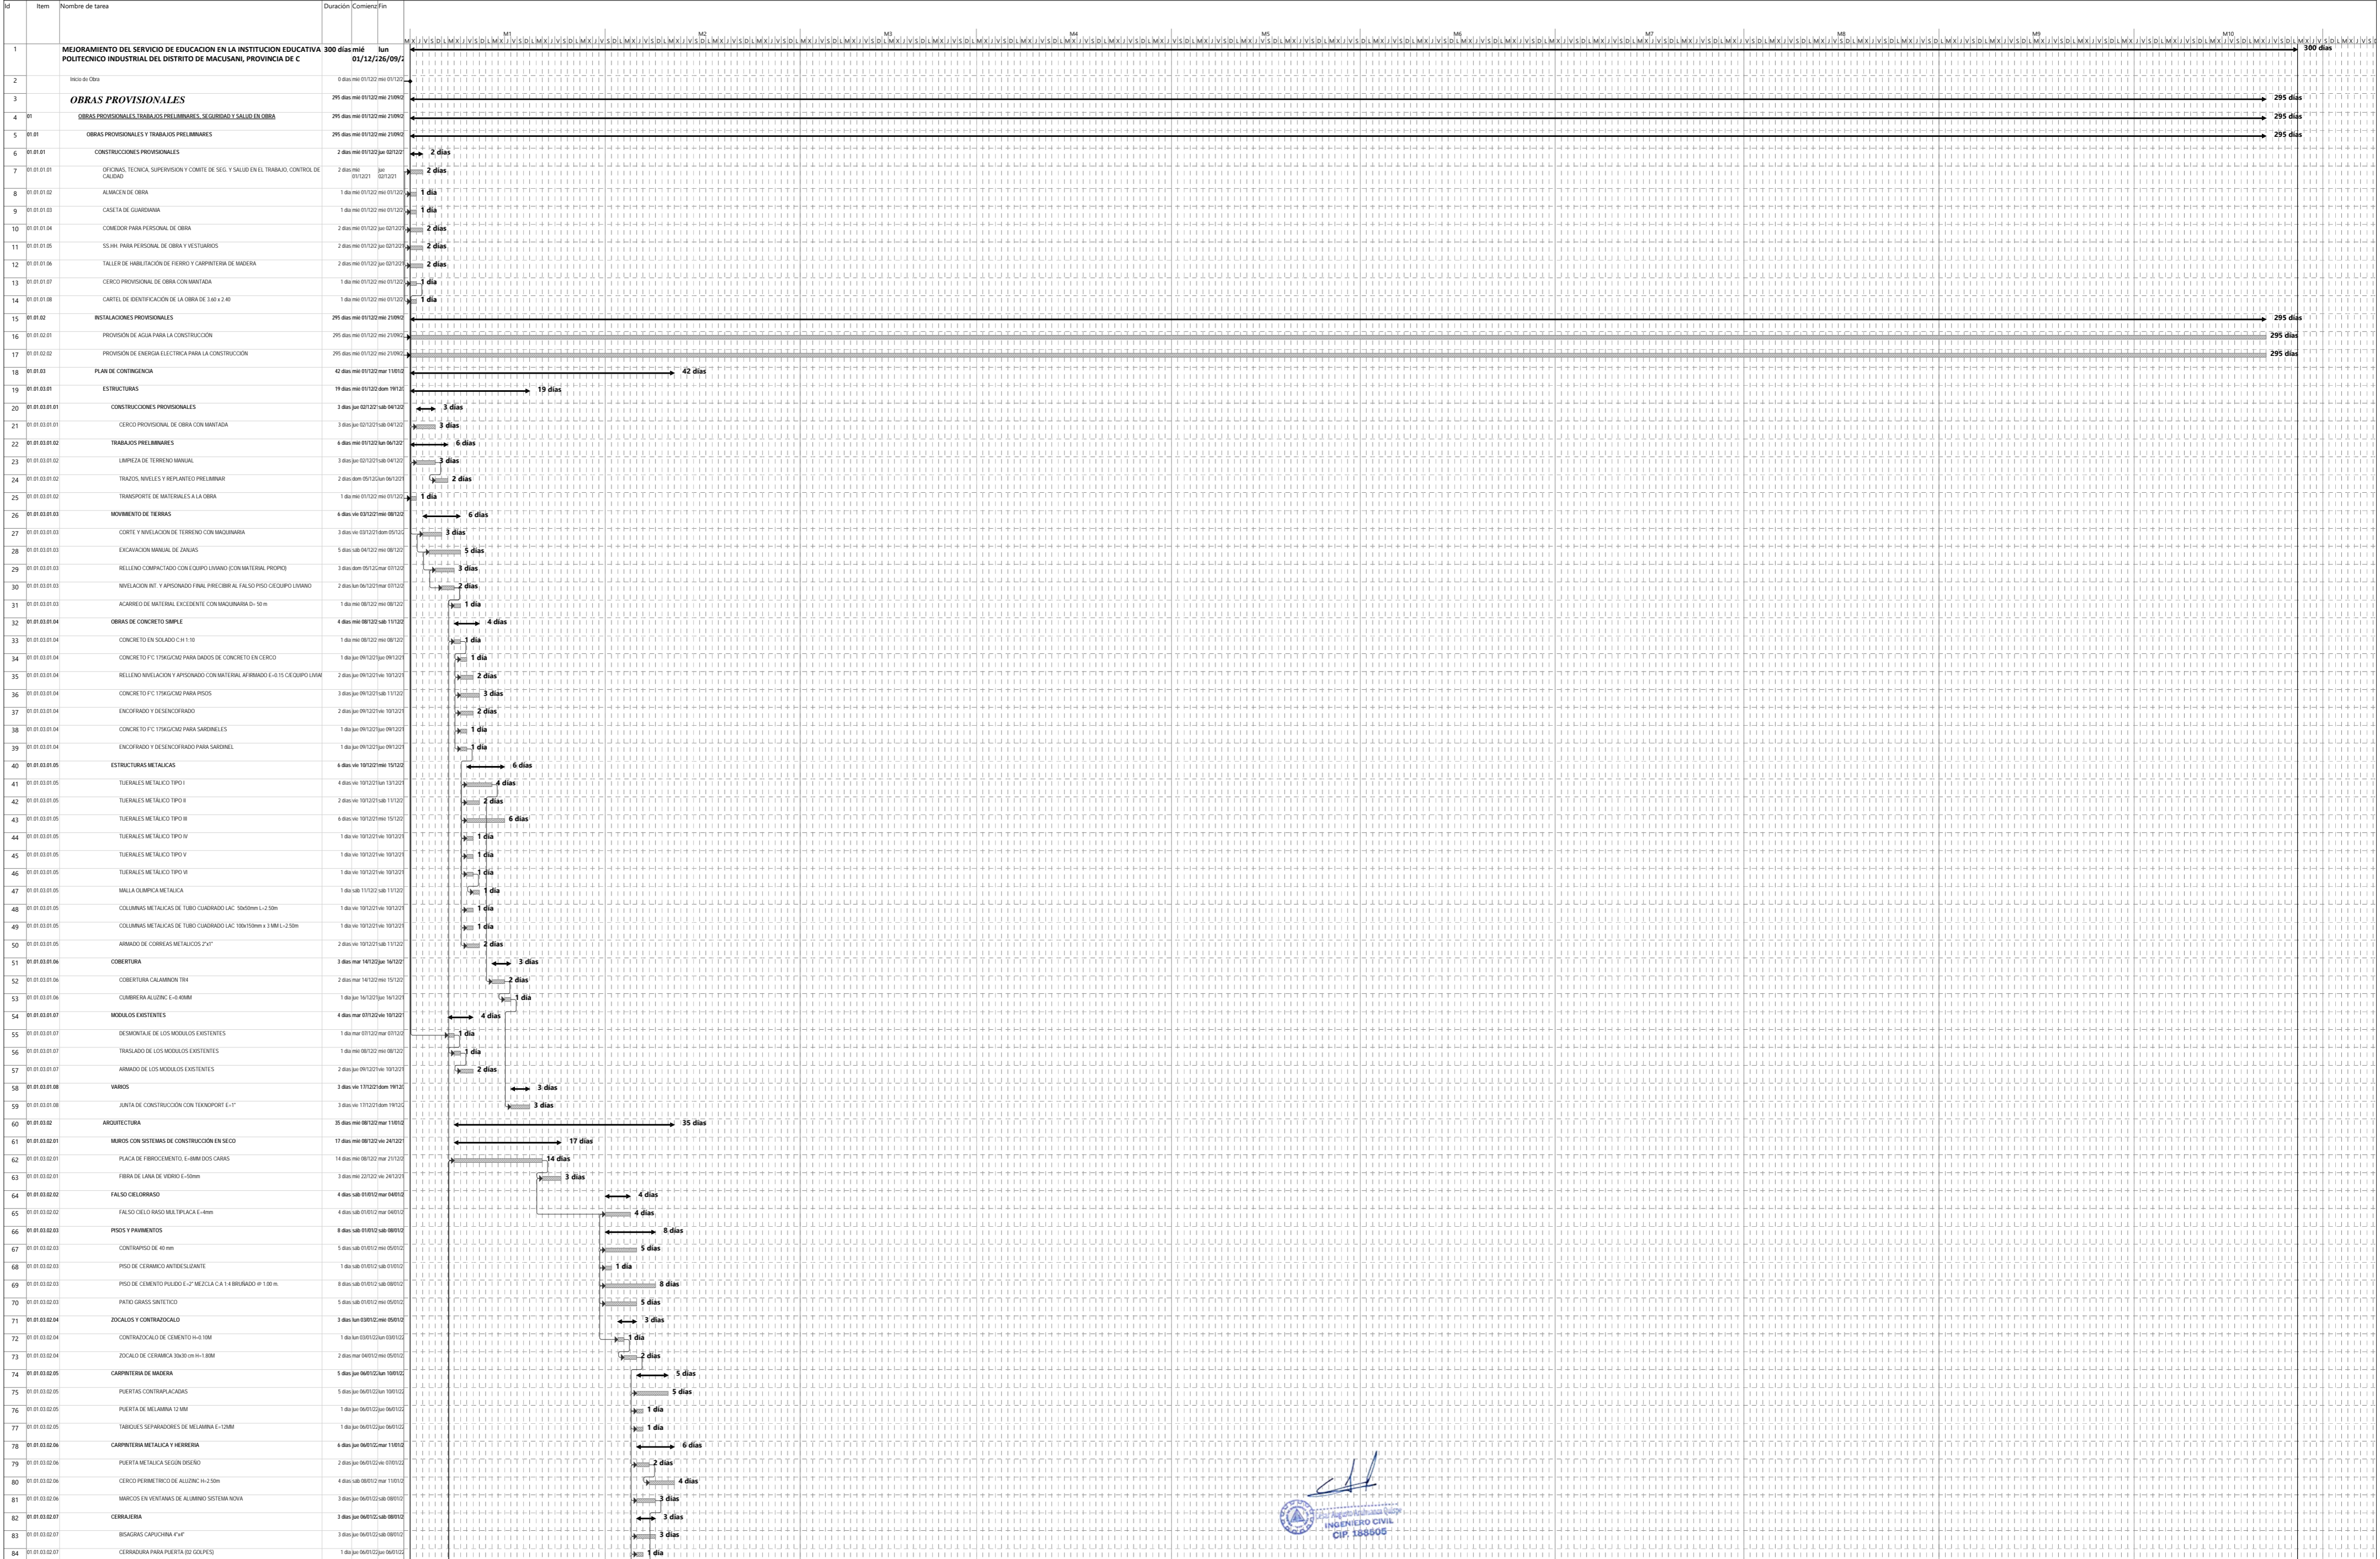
| Id | Item | Nombre de tarea | Duración | Comienzo | Fin |
|---|---|---|---|---|---|
| 1 | | MEJORAMIENTO DEL SERVICIO DE EDUCACION EN LA INSTITUCION EDUCATIVA POLITECNICO INDUSTRIAL DEL DISTRITO DE MACUSANI, PROVINCIA DE C | 300 días | mié 01/12/2 | lun 26/09/2 |
| 2 | | Inicio de Obra | 0 días | mié 01/12/2 | mié 01/12/2 |
| 3 | | OBRAS PROVISIONALES | 295 días | mié 01/12/2 | mié 21/09/2 |
| 4 | 01 | OBRAS PROVISIONALES,TRABAJOS PRELIMINARES, SEGURIDAD Y SALUD EN OBRA | 295 días | mié 01/12/2 | mié 21/09/2 |
| 5 | 01.01 | OBRAS PROVISIONALES Y TRABAJOS PRELIMINARES | 295 días | mié 01/12/2 | mié 21/09/2 |
| 6 | 01.01.01 | CONSTRUCCIONES PROVISIONALES | 2 días | mié 01/12/2 | jue 02/12/2 |
| 7 | 01.01.01.01 | OFICINAS, TECNICA, SUPERVISION Y COMITE DE SEG. Y SALUD EN EL TRABAJO, CONTROL DE CALIDAD | 2 días | mié 01/12/21 | jue 02/12/21 |
| 8 | 01.01.01.02 | ALMACEN DE OBRA | 1 día | mié 01/12/2 | mié 01/12/2 |
| 9 | 01.01.01.03 | CASETA DE GUARDIANIA | 1 día | mié 01/12/2 | mié 01/12/2 |
| 10 | 01.01.01.04 | COMEDOR PARA PERSONAL DE OBRA | 2 días | mié 01/12/2 | jue 02/12/2 |
| 11 | 01.01.01.05 | SS.HH. PARA PERSONAL DE OBRA Y VESTUARIOS | 2 días | mié 01/12/2 | jue 02/12/2 |
| 12 | 01.01.01.06 | TALLER DE HABILITACIÓN DE FIERRO Y CARPINTERIA DE MADERA | 2 días | mié 01/12/2 | jue 02/12/2 |
| 13 | 01.01.01.07 | CERCO PROVISIONAL DE OBRA CON MANTADA | 1 día | mié 01/12/2 | mié 01/12/2 |
| 14 | 01.01.01.08 | CARTEL DE IDENTIFICACIÓN DE LA OBRA DE 3.60 x 2.40 | 1 día | mié 01/12/2 | mié 01/12/2 |
| 15 | 01.01.02 | INSTALACIONES PROVISIONALES | 295 días | mié 01/12/2 | mié 21/09/2 |
| 16 | 01.01.02.01 | PROVISIÓN DE AGUA PARA LA CONSTRUCCIÓN | 295 días | mié 01/12/2 | mié 21/09/2 |
| 17 | 01.01.02.02 | PROVISIÓN DE ENERGIA ELECTRICA PARA LA CONSTRUCCIÓN | 295 días | mié 01/12/2 | mié 21/09/2 |
| 18 | 01.01.03 | PLAN DE CONTINGENCIA | 42 días | mié 01/12/2 | mar 11/01/2 |
| 19 | 01.01.03.01 | ESTRUCTURAS | 19 días | mié 01/12/2 | dom 19/12/2 |
| 20 | 01.01.03.01.01 | CONSTRUCCIONES PROVISIONALES | 3 días | jue 02/12/2 | sáb 04/12/2 |
| 21 | 01.01.03.01.01 | CERCO PROVISIONAL DE OBRA CON MANTADA | 3 días | jue 02/12/2 | sáb 04/12/2 |
| 22 | 01.01.03.01.02 | TRABAJOS PRELIMINARES | 6 días | mié 01/12/2 | lun 06/12/2 |
| 23 | 01.01.03.01.02 | LIMPIEZA DE TERRENO MANUAL | 3 días | jue 02/12/2 | sáb 04/12/2 |
| 24 | 01.01.03.01.02 | TRAZOS, NIVELES Y REPLANTEO PRELIMINAR | 2 días | dom 05/12/2 | lun 06/12/2 |
| 25 | 01.01.03.01.02 | TRANSPORTE DE MATERIALES A LA OBRA | 1 día | mié 01/12/2 | mié 01/12/2 |
| 26 | 01.01.03.01.03 | MOVIMIENTO DE TIERRAS | 6 días | vie 03/12/2 | mié 08/12/2 |
| 27 | 01.01.03.01.03 | CORTE Y NIVELACION DE TERRENO CON MAQUINARIA | 3 días | vie 03/12/2 | dom 05/12/2 |
| 28 | 01.01.03.01.03 | EXCAVACION MANUAL DE ZANJAS | 5 días | sáb 04/12/2 | mié 08/12/2 |
| 29 | 01.01.03.01.03 | RELLENO COMPACTADO CON EQUIPO LIVIANO (CON MATERIAL PROPIO) | 3 días | dom 05/12/2 | mar 07/12/2 |
| 30 | 01.01.03.01.03 | NIVELACION INT. Y APISONADO FINAL P/RECIBIR AL FALSO PISO C/EQUIPO LIVIANO | 2 días | lun 06/12/2 | mar 07/12/2 |
| 31 | 01.01.03.01.03 | ACARREO DE MATERIAL EXCEDENTE CON MAQUINARIA D= 50 m | 1 día | mié 08/12/2 | mié 08/12/2 |
| 32 | 01.01.03.01.04 | OBRAS DE CONCRETO SIMPLE | 4 días | mié 08/12/2 | sáb 11/12/2 |
| 33 | 01.01.03.01.04 | CONCRETO EN SOLADO C:H 1:10 | 1 día | mié 08/12/2 | mié 08/12/2 |
| 34 | 01.01.03.01.04 | CONCRETO F'C 175KG/CM2 PARA DADOS DE CONCRETO EN CERCO | 1 día | jue 09/12/2 | jue 09/12/2 |
| 35 | 01.01.03.01.04 | RELLENO NIVELACION Y APISONADO CON MATERIAL AFIRMADO E=0.15 C/EQUIPO LIVIAI | 2 días | jue 09/12/2 | vie 10/12/2 |
| 36 | 01.01.03.01.04 | CONCRETO F'C 175KG/CM2 PARA PISOS | 3 días | jue 09/12/2 | sáb 11/12/2 |
| 37 | 01.01.03.01.04 | ENCOFRADO Y DESENCOFRADO | 2 días | jue 09/12/2 | vie 10/12/2 |
| 38 | 01.01.03.01.04 | CONCRETO F'C 175KG/CM2 PARA SARDINELES | 1 día | jue 09/12/2 | jue 09/12/2 |
| 39 | 01.01.03.01.04 | ENCOFRADO Y DESENCOFRADO PARA SARDINEL | 1 día | jue 09/12/2 | jue 09/12/2 |
| 40 | 01.01.03.01.05 | ESTRUCTURAS METALICAS | 6 días | vie 10/12/2 | mié 15/12/2 |
| 41 | 01.01.03.01.05 | TIJERALES METALICO TIPO I | 4 días | vie 10/12/2 | lun 13/12/2 |
| 42 | 01.01.03.01.05 | TIJERALES METÁLICO TIPO II | 2 días | vie 10/12/2 | sáb 11/12/2 |
| 43 | 01.01.03.01.05 | TIJERALES METÁLICO TIPO III | 6 días | vie 10/12/2 | mié 15/12/2 |
| 44 | 01.01.03.01.05 | TIJERALES METÁLICO TIPO IV | 1 día | vie 10/12/2 | vie 10/12/2 |
| 45 | 01.01.03.01.05 | TIJERALES METÁLICO TIPO V | 1 día | vie 10/12/2 | vie 10/12/2 |
| 46 | 01.01.03.01.05 | TIJERALES METÁLICO TIPO VI | 1 día | vie 10/12/2 | vie 10/12/2 |
| 47 | 01.01.03.01.05 | MALLA OLIMPICA METALICA | 1 día | sáb 11/12/2 | sáb 11/12/2 |
| 48 | 01.01.03.01.05 | COLUMNAS METALICAS DE TUBO CUADRADO LAC 50x50mm L=2.50m | 1 día | vie 10/12/2 | vie 10/12/2 |
| 49 | 01.01.03.01.05 | COLUMNAS METALICAS DE TUBO CUADRADO LAC 100x150mm x 3 MM L=2.50m | 1 día | vie 10/12/2 | vie 10/12/2 |
| 50 | 01.01.03.01.05 | ARMADO DE CORREAS METALICOS 2"x1" | 2 días | vie 10/12/2 | sáb 11/12/2 |
| 51 | 01.01.03.01.06 | COBERTURA | 3 días | mar 14/12/2 | jue 16/12/2 |
| 52 | 01.01.03.01.06 | COBERTURA CALAMINON TR4 | 2 días | mar 14/12/2 | mié 15/12/2 |
| 53 | 01.01.03.01.06 | CUMBRERA ALUZINC E=0.40MM | 1 día | jue 16/12/2 | jue 16/12/2 |
| 54 | 01.01.03.01.07 | MODULOS EXISTENTES | 4 días | mar 07/12/2 | vie 10/12/2 |
| 55 | 01.01.03.01.07 | DESMONTAJE DE LOS MODULOS EXISTENTES | 1 día | mar 07/12/2 | mar 07/12/2 |
| 56 | 01.01.03.01.07 | TRASLADO DE LOS MODULOS EXISTENTES | 1 día | mié 08/12/2 | mié 08/12/2 |
| 57 | 01.01.03.01.07 | ARMADO DE LOS MODULOS EXISTENTES | 2 días | jue 09/12/2 | vie 10/12/2 |
| 58 | 01.01.03.01.08 | VARIOS | 3 días | vie 17/12/2 | dom 19/12/2 |
| 59 | 01.01.03.01.08 | JUNTA DE CONSTRUCCIÓN CON TEKNOPORT E=1" | 3 días | vie 17/12/2 | dom 19/12/2 |
| 60 | 01.01.03.02 | ARQUITECTURA | 35 días | mié 08/12/2 | mar 11/01/2 |
| 61 | 01.01.03.02.01 | MUROS CON SISTEMAS DE CONSTRUCCIÓN EN SECO | 17 días | mié 08/12/2 | vie 24/12/2 |
| 62 | 01.01.03.02.01 | PLACA DE FIBROCEMENTO, E=8MM DOS CARAS | 14 días | mié 08/12/2 | mar 21/12/2 |
| 63 | 01.01.03.02.01 | FIBRA DE LANA DE VIDRIO E=50mm | 3 días | mié 22/12/2 | vie 24/12/2 |
| 64 | 01.01.03.02.02 | FALSO CIELORRASO | 4 días | sáb 01/01/2 | mar 04/01/2 |
| 65 | 01.01.03.02.02 | FALSO CIELO RASO MULTIPLACA E=4mm | 4 días | sáb 01/01/2 | mar 04/01/2 |
| 66 | 01.01.03.02.03 | PISOS Y PAVIMENTOS | 8 días | sáb 01/01/2 | sáb 08/01/2 |
| 67 | 01.01.03.02.03 | CONTRAPISO DE 40 mm | 5 días | sáb 01/01/2 | mié 05/01/2 |
| 68 | 01.01.03.02.03 | PISO DE CERAMICO ANTIDESLIZANTE | 1 día | sáb 01/01/2 | sáb 01/01/2 |
| 69 | 01.01.03.02.03 | PISO DE CEMENTO PULIDO E=2" MEZCLA C:A 1:4 BRUÑADO @ 1.00 m. | 8 días | sáb 01/01/2 | sáb 08/01/2 |
| 70 | 01.01.03.02.03 | PATIO GRASS SINTETICO | 5 días | sáb 01/01/2 | mié 05/01/2 |
| 71 | 01.01.03.02.04 | ZOCALOS Y CONTRAZOCALO | 3 días | lun 03/01/2 | mié 05/01/2 |
| 72 | 01.01.03.02.04 | CONTRAZOCALO DE CEMENTO H=0.10M | 1 día | lun 03/01/2 | lun 03/01/2 |
| 73 | 01.01.03.02.04 | ZOCALO DE CERAMICA 30x30 cm H=1.80M | 2 días | mar 04/01/2 | mié 05/01/2 |
| 74 | 01.01.03.02.05 | CARPINTERIA DE MADERA | 5 días | jue 06/01/2 | lun 10/01/2 |
| 75 | 01.01.03.02.05 | PUERTAS CONTRAPLACADAS | 5 días | jue 06/01/2 | lun 10/01/2 |
| 76 | 01.01.03.02.05 | PUERTA DE MELAMINA 12 MM | 1 día | jue 06/01/2 | jue 06/01/2 |
| 77 | 01.01.03.02.05 | TABIQUES SEPARADORES DE MELAMINA E=12MM | 1 día | jue 06/01/2 | jue 06/01/2 |
| 78 | 01.01.03.02.06 | CARPINTERIA METALICA Y HERRERIA | 6 días | jue 06/01/2 | mar 11/01/2 |
| 79 | 01.01.03.02.06 | PUERTA METALICA SEGÚN DISEÑO | 2 días | jue 06/01/2 | vie 07/01/2 |
| 80 | 01.01.03.02.06 | CERCO PERIMETRICO DE ALUZINC H=2.50m | 4 días | sáb 08/01/2 | mar 11/01/2 |
| 81 | 01.01.03.02.06 | MARCOS EN VENTANAS DE ALUMINIO SISTEMA NOVA | 3 días | jue 06/01/2 | sáb 08/01/2 |
| 82 | 01.01.03.02.07 | CERRAJERIA | 3 días | jue 06/01/2 | sáb 08/01/2 |
| 83 | 01.01.03.02.07 | BISAGRAS CAPUCHINA 4"x4" | 3 días | jue 06/01/2 | sáb 08/01/2 |
| 84 | 01.01.03.02.07 | CERRADURA PARA PUERTA (02 GOLPES) | 1 día | jue 06/01/2 | jue 06/01/2 |

M1 M2 M3 M4 M5 M6 M7 M8 M9 M10

300 días
295 días
295 días
295 días
2 días
2 días
1 día
1 día
2 días
2 días
2 días
1 día
1 día
295 días
295 días
295 días
42 días
19 días
3 días
3 días
6 días
3 días
2 días
1 día
6 días
3 días
5 días
3 días
2 días
1 día
4 días
1 día
1 día
2 días
3 días
2 días
1 día
1 día
6 días
4 días
2 días
6 días
1 día
1 día
1 día
1 día
1 día
1 día
2 días
3 días
2 días
1 día
4 días
1 día
1 día
2 días
3 días
3 días
35 días
17 días
14 días
3 días
4 días
4 días
8 días
5 días
1 día
8 días
5 días
3 días
1 día
2 días
5 días
5 días
1 día
1 día
6 días
2 días
4 días
3 días
3 días
3 días
1 día

INGENIERO CIVIL
CIP. 188605